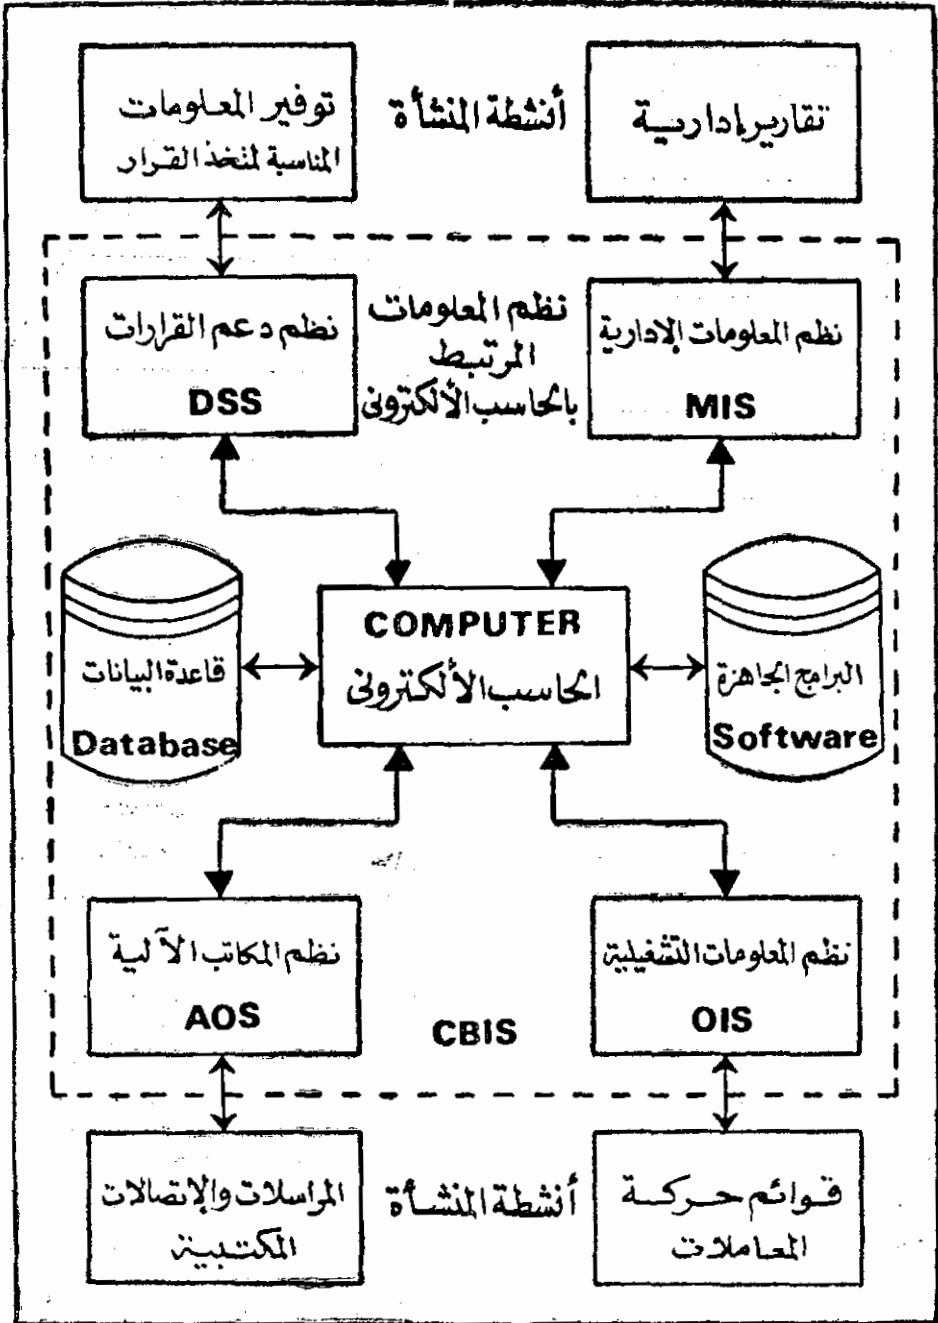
تقارير ادارية

أنشطة المنشأة

توفير المعلومات المناسبة لمتخذ القرار

نظم المعلومات الإدارية
MIS

نظم المعلومات المرتبط بالحاسب الألكترونى

نظم دعم القرارات
DSS

البرامج الجاهزة
Software

COMPUTER
الحاسب الألكترونى

قاعدة البيانات
Database

نظم المعلومات التشغيلية
OIS

CBIS

نظم المكاتب الآلية
AOS

قوائم حركة المعاملات

أنشطة المنشأة

المراسلات والإتصالات المكتبية